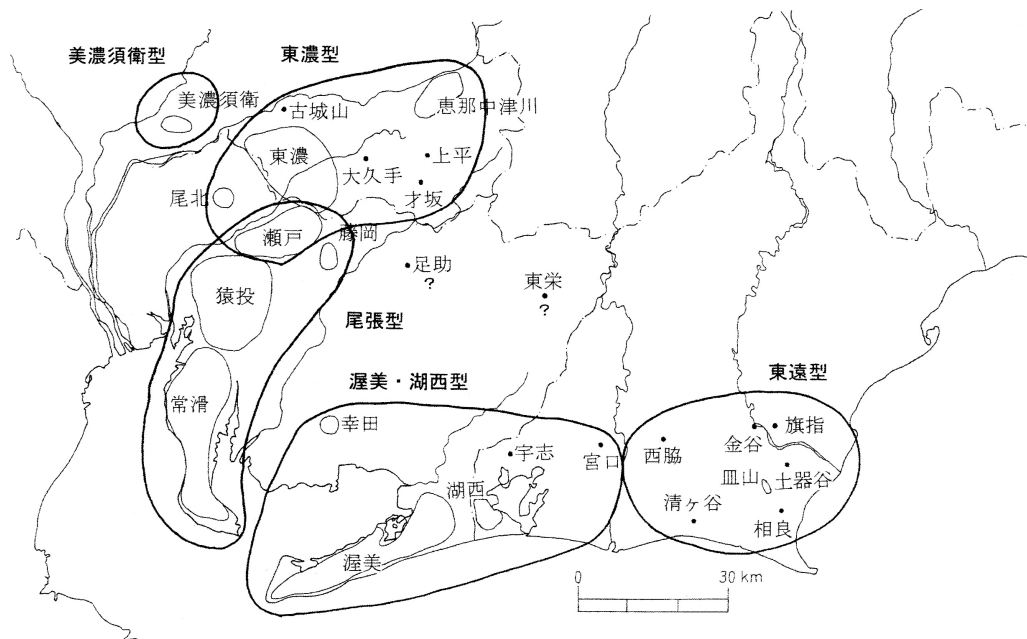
美濃須衛型
東濃型
美濃須衛
古城山
恵那中津川
東濃
大久手
上平
尾北
才坂
瀬戸
藤岡
足助
?
東栄
?
猿投
尾張型
渥美・湖西型
東遠型
常滑
幸田
宇志
宮口
西脇
金谷
旗指
皿山
土器谷
湖西
清ヶ谷
相良
渥美
0
30 km